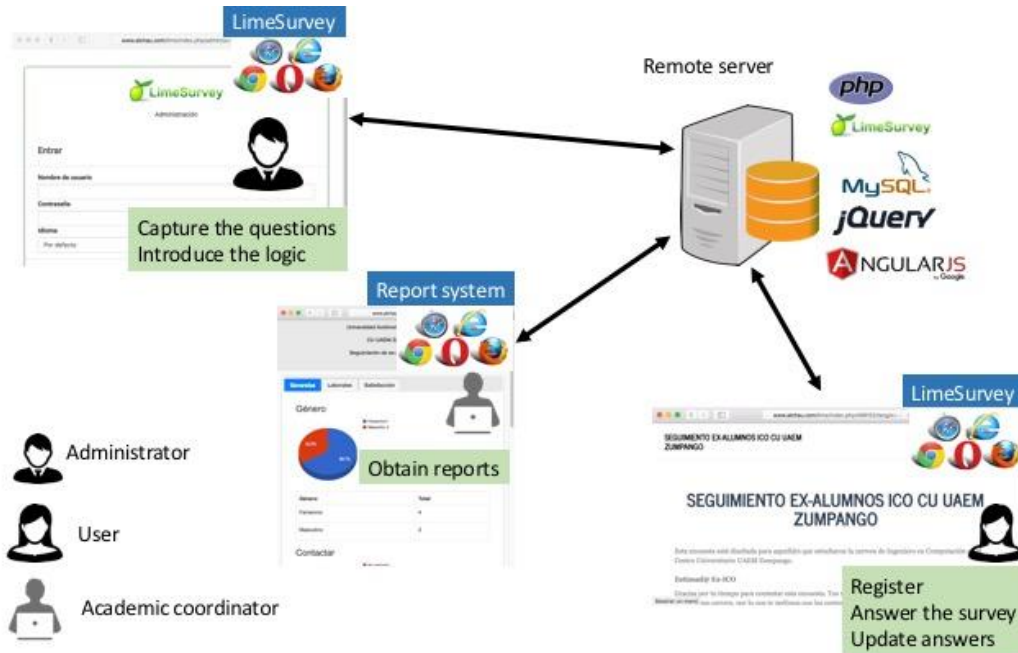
LimeSurvey

LimeSurvey

Administración

Entrar

Nombre de usuario

Contraseña

Idioma

Por defecto

Capture the questions
Introduce the logic

Remote server

php

LimeSurvey

MySQL

jQuery

ANGULARJS
by Google

Report system

Universidad Autónoma

CU UAEM Z

Seguimiento de ex

Generales

Laborales

Satisfacción

Género

Obtain reports

Género

Total

Femenino

Masculino

Contactar

LimeSurvey

SEGUIMIENTO EX-ALUMNOS ICO CU UAEM ZUMPANGO

SEGUIMIENTO EX-ALUMNOS ICO CU UAEM ZUMPANGO

Esta encuesta está diseñada para seguimiento de egresados de la carrera de Ingeniero en Computación Centro Universitario UAEM Zumpango.

Estimado Ex-ICO

Register
Answer the survey
Update answers

Administrator

User

Academic coordinator